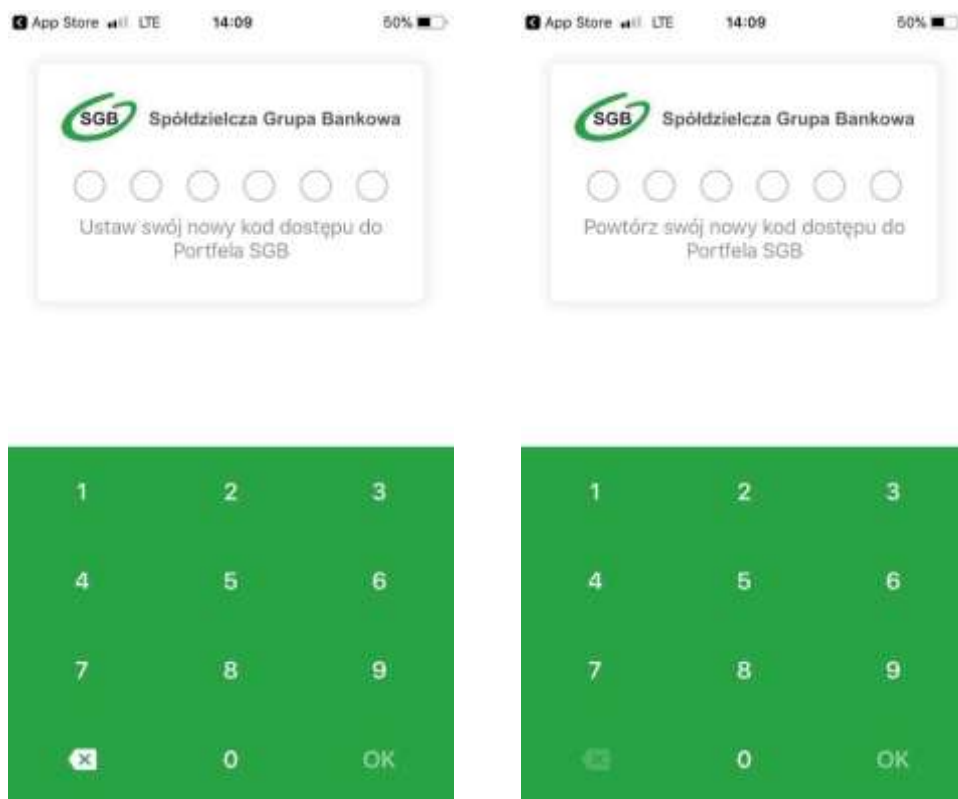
App Store LTE 14:09 50%

SGB Spółdzielcza Grupa Bankowa

Ustaw swój nowy kod dostępu do Portfela SGB

1 2 3
4 5 6
7 8 9
0 OK

App Store LTE 14:09 50%

SGB Spółdzielcza Grupa Bankowa

Powtórz swój nowy kod dostępu do Portfela SGB

1 2 3
4 5 6
7 8 9
0 OK